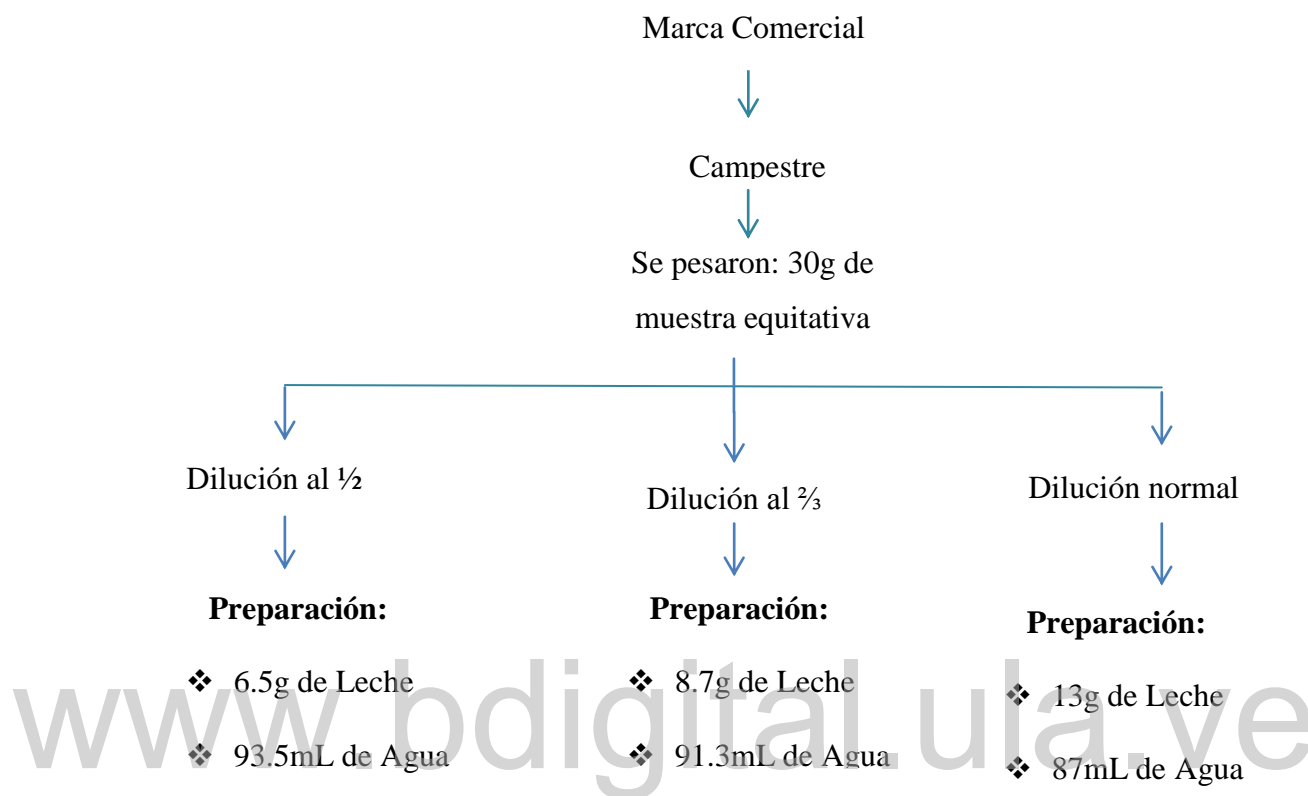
Marca Comercial

Campestre

Se pesaron: 30g de muestra equitativa

Dilución al ½

Preparación:

❖ 6.5g de Leche

❖ 93.5mL de Agua

Dilución al ⅔

Preparación:

❖ 8.7g de Leche

❖ 91.3mL de Agua

Dilución normal

Preparación:

❖ 13g de Leche

❖ 87mL de Agua

www.bdigital.ula.ve